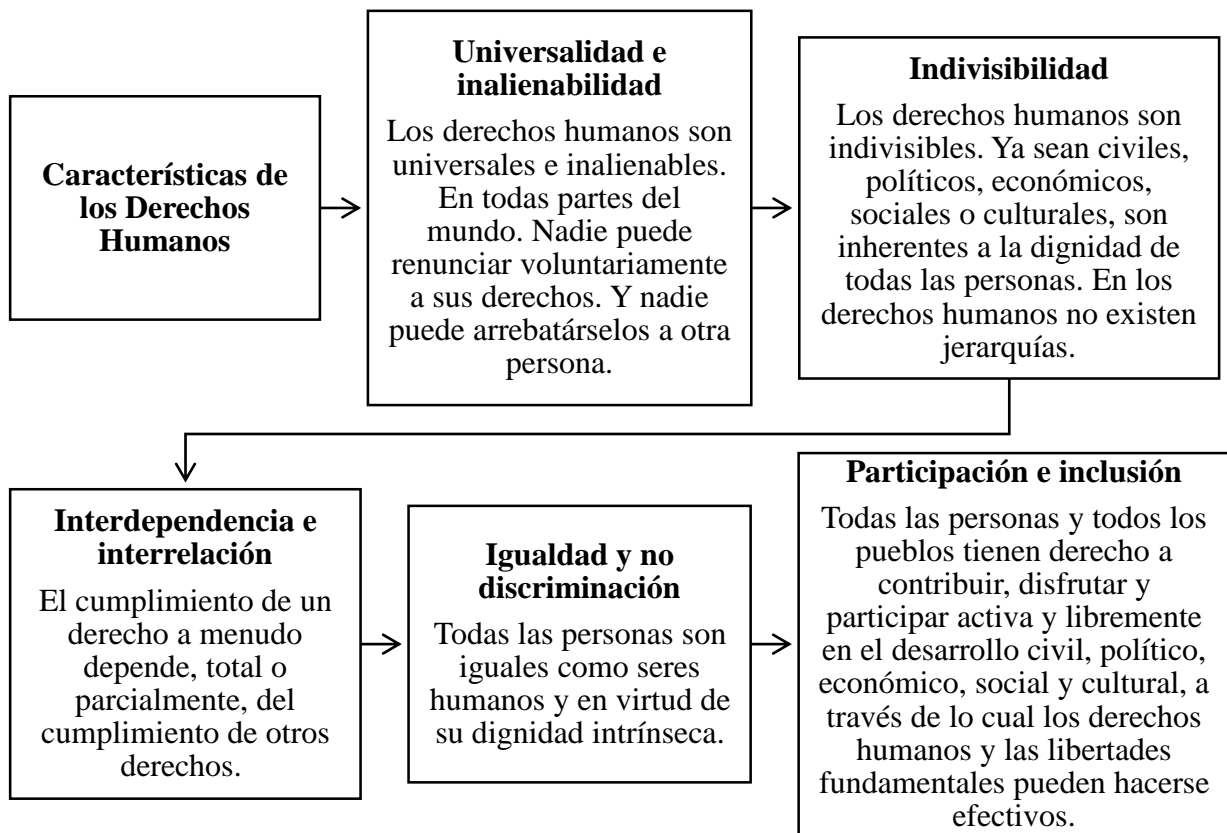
Características de los Derechos Humanos

Universalidad e inalienabilidad

Los derechos humanos son universales e inalienables. En todas partes del mundo. Nadie puede renunciar voluntariamente a sus derechos. Y nadie puede arrebatárselos a otra persona.

Indivisibilidad

Los derechos humanos son indivisibles. Ya sean civiles, políticos, económicos, sociales o culturales, son inherentes a la dignidad de todas las personas. En los derechos humanos no existen jerarquías.

Interdependencia e interrelación

El cumplimiento de un derecho a menudo depende, total o parcialmente, del cumplimiento de otros derechos.

Igualdad y no discriminación

Todas las personas son iguales como seres humanos y en virtud de su dignidad intrínseca.

Participación e inclusión

Todas las personas y todos los pueblos tienen derecho a contribuir, disfrutar y participar activa y libremente en el desarrollo civil, político, económico, social y cultural, a través de lo cual los derechos humanos y las libertades fundamentales pueden hacerse efectivos.